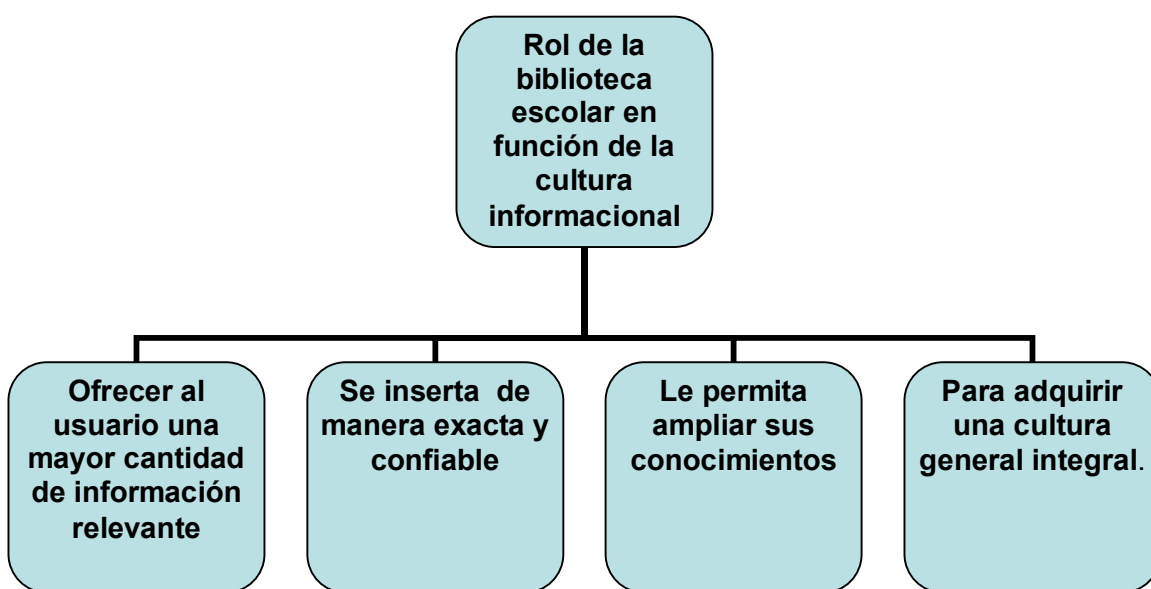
Rol de la biblioteca escolar en función de la cultura informacional

Ofrecer al usuario una mayor cantidad de información relevante

Se inserta de manera exacta y confiable

Le permita ampliar sus conocimientos

Para adquirir una cultura general integral.